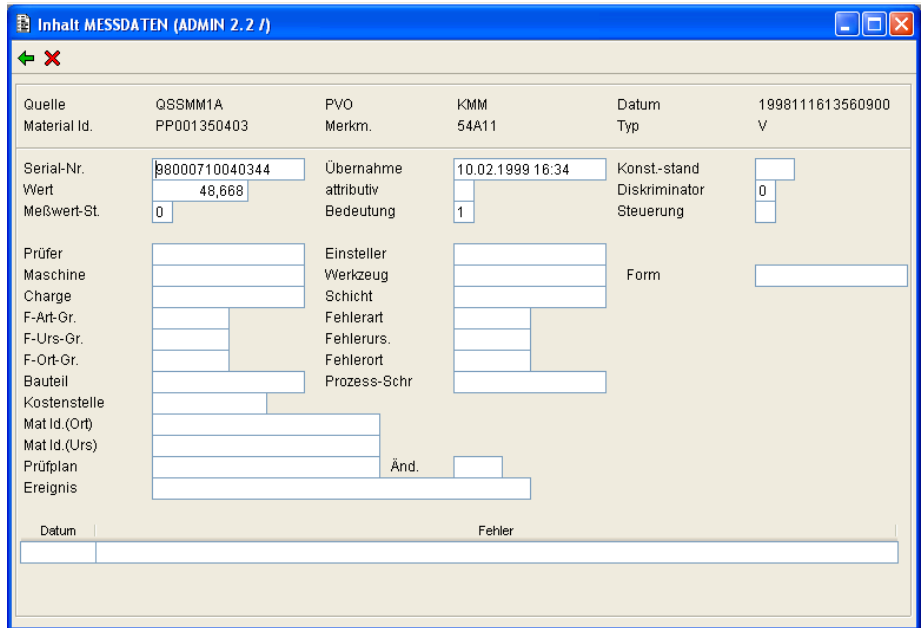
Inhalt MESSDATEN (ADMIN 2.2 /)

Quelle QSSMM1A PVO KMM Datum 1998111613560900
Material Id. PP001350403 Merkm. 54A11 Typ V

Serial-Nr. 98000710040344 Übernahme 10.02.1999 16:34 Konst.-stand
Wert 48,668 attributiv Diskriminator 0
Meßwert-St. 0 Bedeutung 1 Steuerung

Prüfer Einsteller
Maschine Werkzeug Form
Charge Schicht
F-Art-Gr. Fehlerart
F-Urs-Gr. Fehlerurs.
F-Ort-Gr. Fehlerort
Bauteil Prozess-Schr
Kostenstelle
Mat Id.(Ort)
Mat Id.(Urs)
Prüfplan Änd.
Ereignis

Datum Fehler